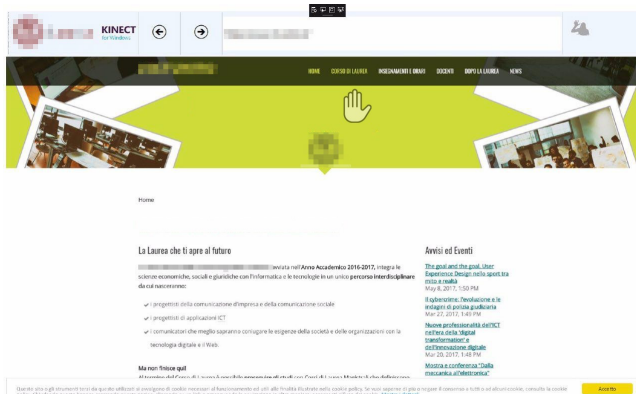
KINECT
for Windows

HOME CORSO DI LAUREA INSEGNAMENTI E ORARI DOCENTI DOPO LA LAUREA NEWS

Home

La Laurea che ti apre al futuro

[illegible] avviata nell'Anno Accademico 2016-2017, integra le scienze economiche, sociali e giuridiche con l'informatica e le tecnologie in un unico percorso interdisciplinare da cui nasceranno:

i progettisti della comunicazione d'impresa e della comunicazione sociale

i progettisti di applicazioni ICT

i comunicatori che meglio sapranno coniugare le esigenze della società e delle organizzazioni con la tecnologia digitale e il Web.

Ma non finisce qui!

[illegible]

Avvisi ed Eventi

The goal and the goal. User Experience Design nello sport tra mito e realtà
May 8, 2017, 1:50 PM

Il cybercrime, l'evoluzione e le indagini di polizia giudiziaria
Mar 27, 2017, 1:40 PM

Nuove professionalità dell'ICT nell'era della "digital transformation" e dell'innovazione digitale
Mar 20, 2017, 1:48 PM

Mostra e conferenza "Dalla meccanica all'elettronica"

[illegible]

Accetto